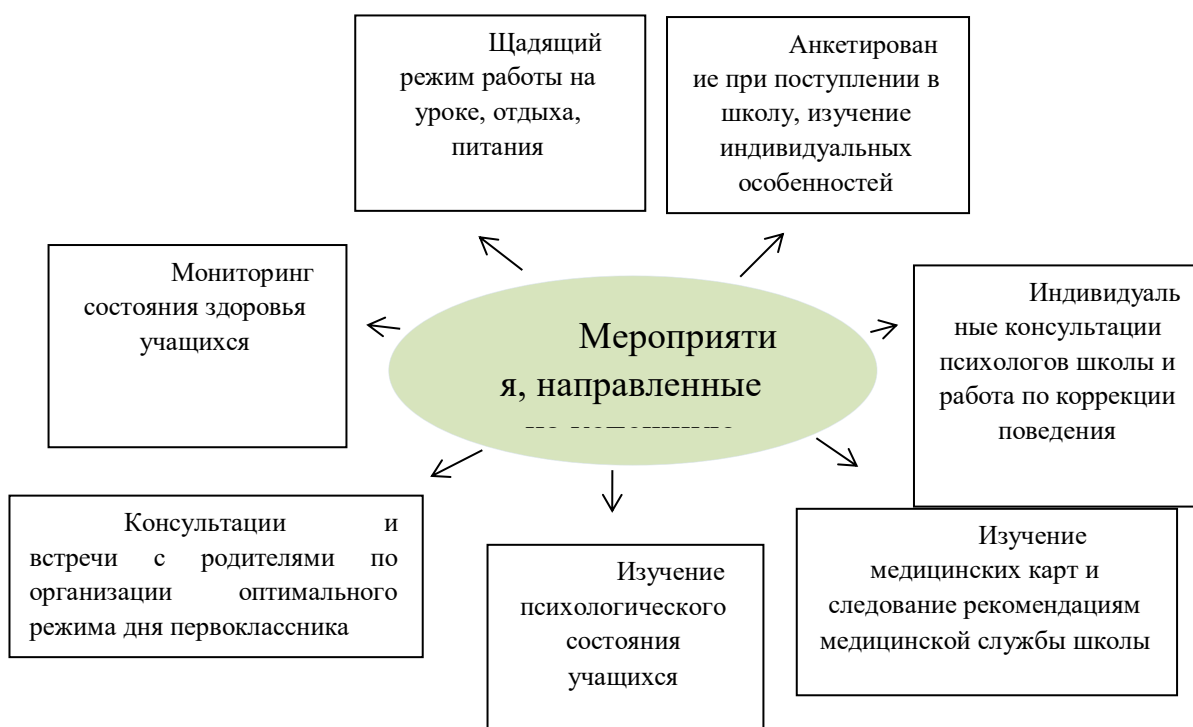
Щадящий режим работы на уроке, отдыха, питания

Анкетирование при поступлении в школу, изучение индивидуальных особенностей

Мониторинг состояния здоровья учащихся

Мероприятия, направленные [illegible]

Индивидуальные консультации психологов школы и работа по коррекции поведения

Консультации и встречи с родителями по организации оптимального режима дня первоклассника

Изучение психологического состояния учащихся

Изучение медицинских карт и следование рекомендациям медицинской службы школы